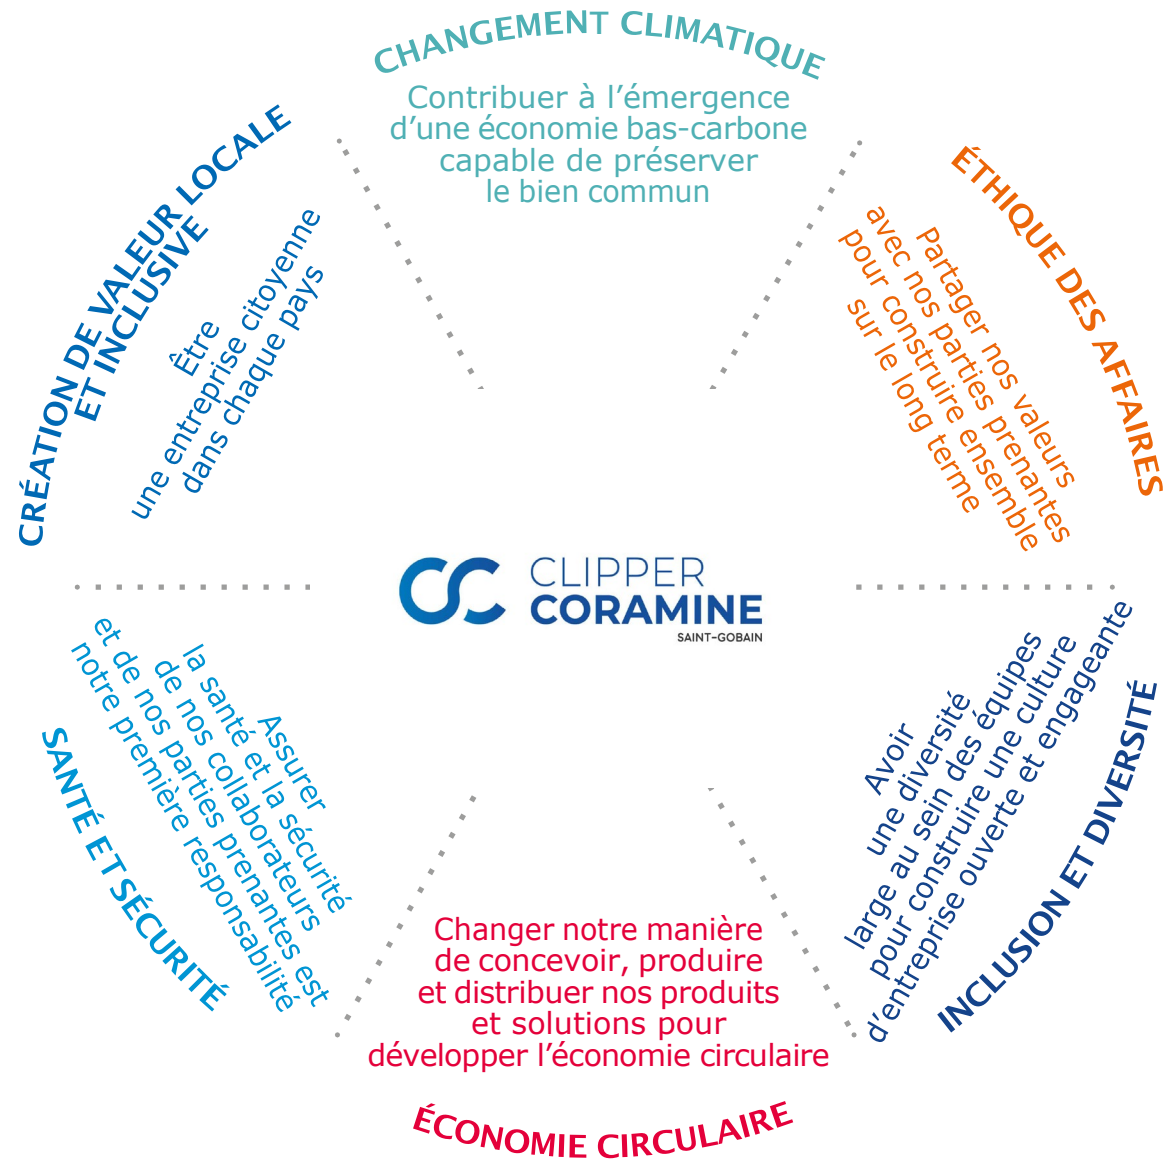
CHANGEMENT CLIMATIQUE

Contribuer à l'émergence d'une économie bas-carbone capable de préserver le bien commun

ÉTHIQUE DES AFFAIRES

Partager nos valeurs avec nos parties prenantes pour construire ensemble sur le long terme

INCLUSION ET DIVERSITÉ

Avoir une diversité large au sein des équipes pour construire une culture d'entreprise ouverte et engageante

ÉCONOMIE CIRCULAIRE

Changer notre manière de concevoir, produire et distribuer nos produits et solutions pour développer l'économie circulaire

SANTÉ ET SÉCURITÉ

Assurer la santé et la sécurité de nos collaborateurs et de nos parties prenantes est notre première responsabilité

CRÉATION DE VALEUR LOCALE ET INCLUSIVE

Être une entreprise citoyenne dans chaque pays

CLIPPER
CORAMINE
SAINT-GOBAIN